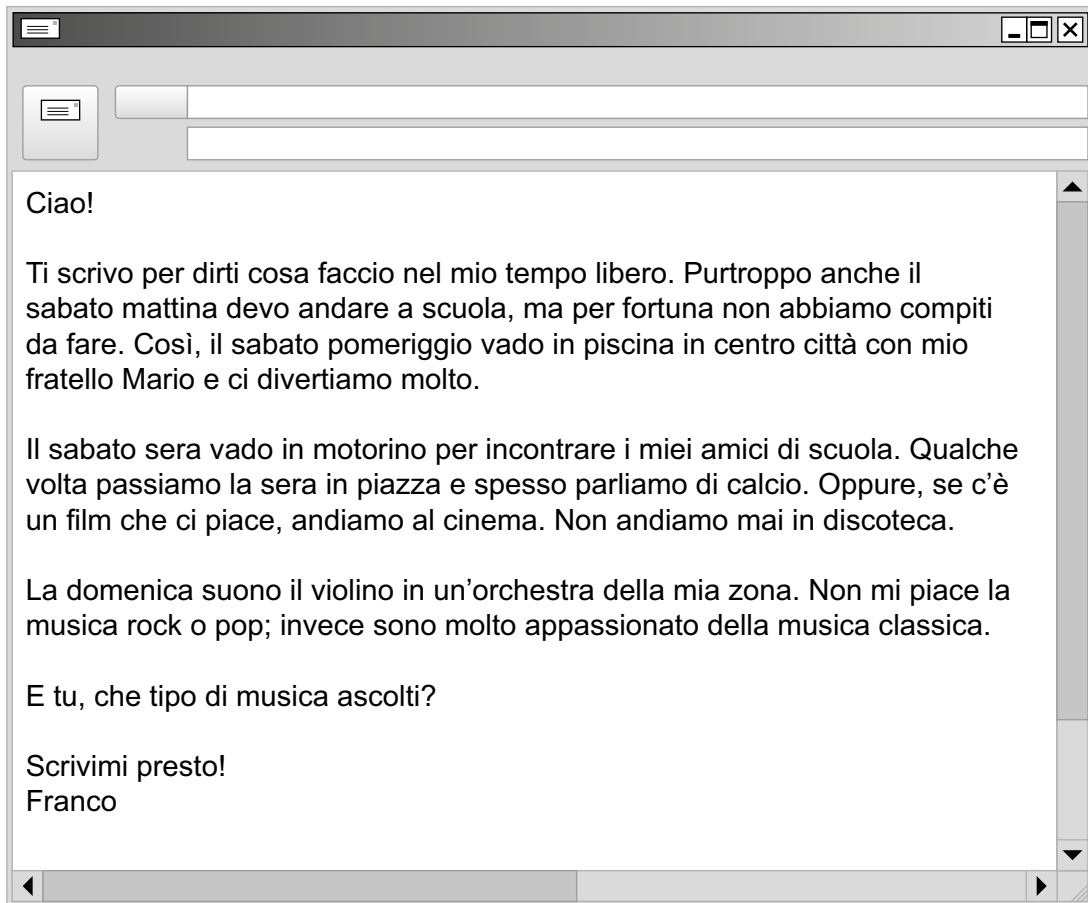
Ciao!

Ti scrivo per dirti cosa faccio nel mio tempo libero. Purtroppo anche il sabato mattina devo andare a scuola, ma per fortuna non abbiamo compiti da fare. Così, il sabato pomeriggio vado in piscina in centro città con mio fratello Mario e ci divertiamo molto.

Il sabato sera vado in motorino per incontrare i miei amici di scuola. Qualche volta passiamo la sera in piazza e spesso parliamo di calcio. Oppure, se c'è un film che ci piace, andiamo al cinema. Non andiamo mai in discoteca.

La domenica suono il violino in un'orchestra della mia zona. Non mi piace la musica rock o pop; invece sono molto appassionato della musica classica.

E tu, che tipo di musica ascolti?

Scrivimi presto!
Franco